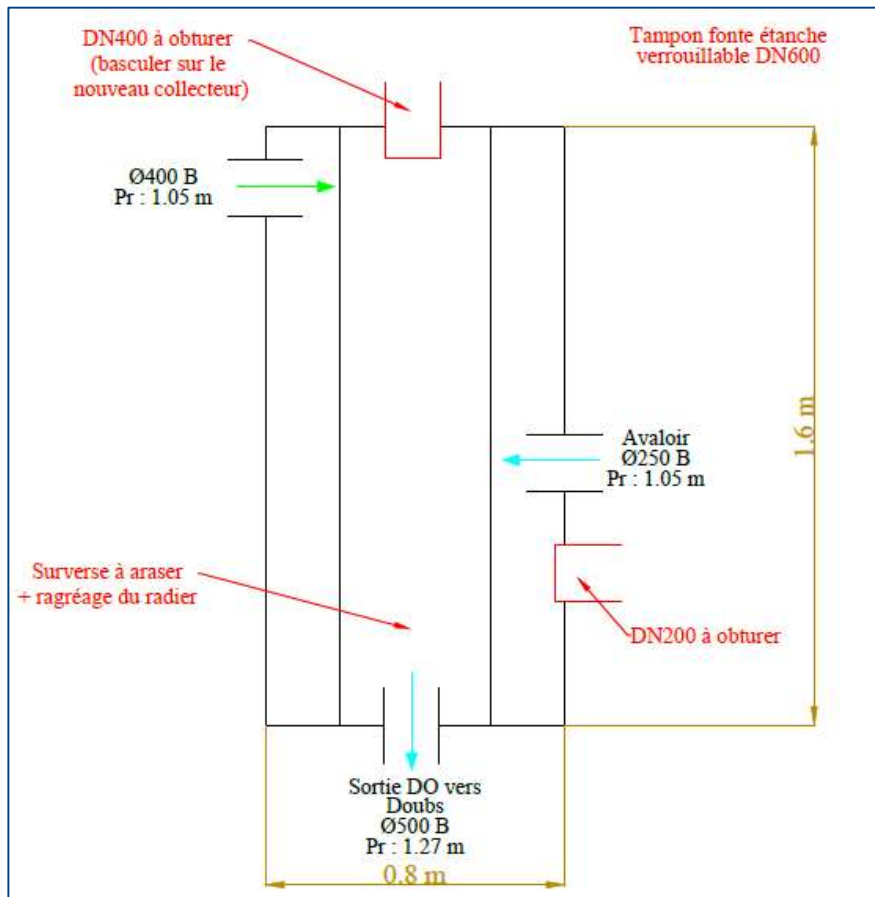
DN400 à obturer (basculer sur le nouveau collecteur)

Tampon fonte étanche verrouillable DN600

Ø400 B
Pr : 1.05 m

1.6 m

Avaloir
Ø250 B
Pr : 1.05 m

Surverse à araser + ragréage du radier

DN200 à obturer

Sortie DO vers Doubs
Ø500 B
Pr : 1.27 m

0.8 m